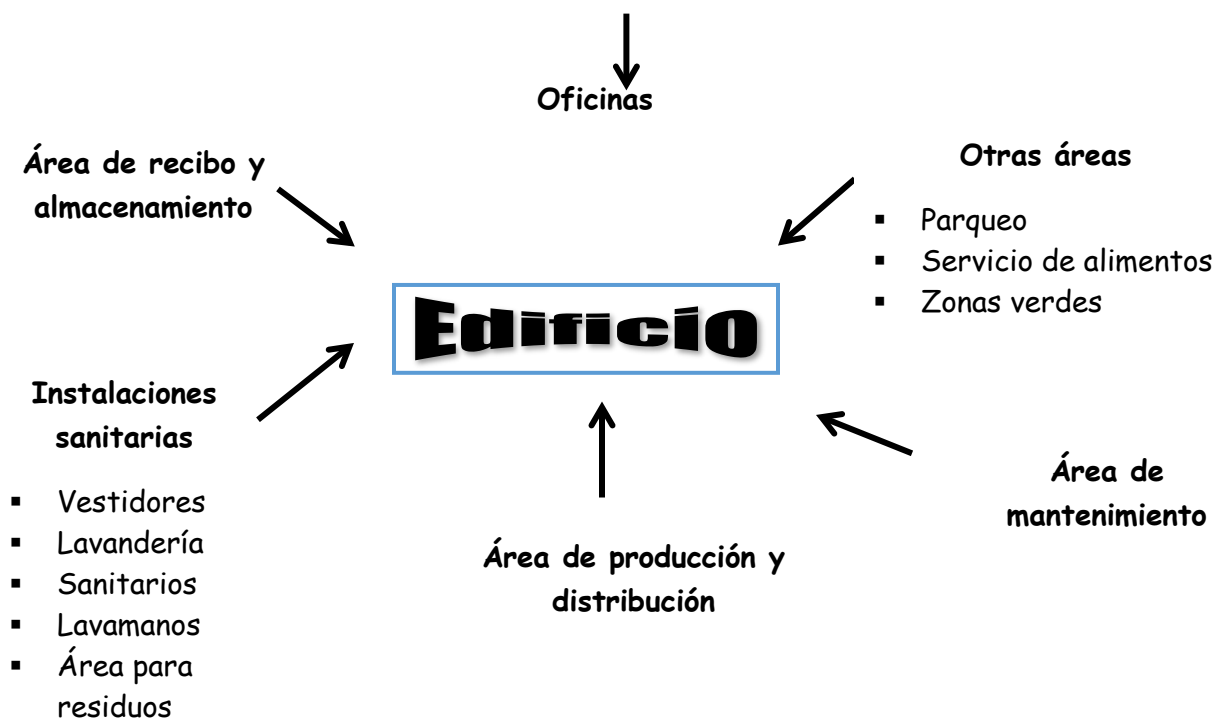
Oficinas

Área de recibo y almacenamiento

Otras áreas

- Parqueo
- Servicio de alimentos
- Zonas verdes

Edificio

Instalaciones sanitarias

- Vestidores
- Lavandería
- Sanitarios
- Lavamanos
- Área para residuos

Área de producción y distribución

Área de mantenimiento